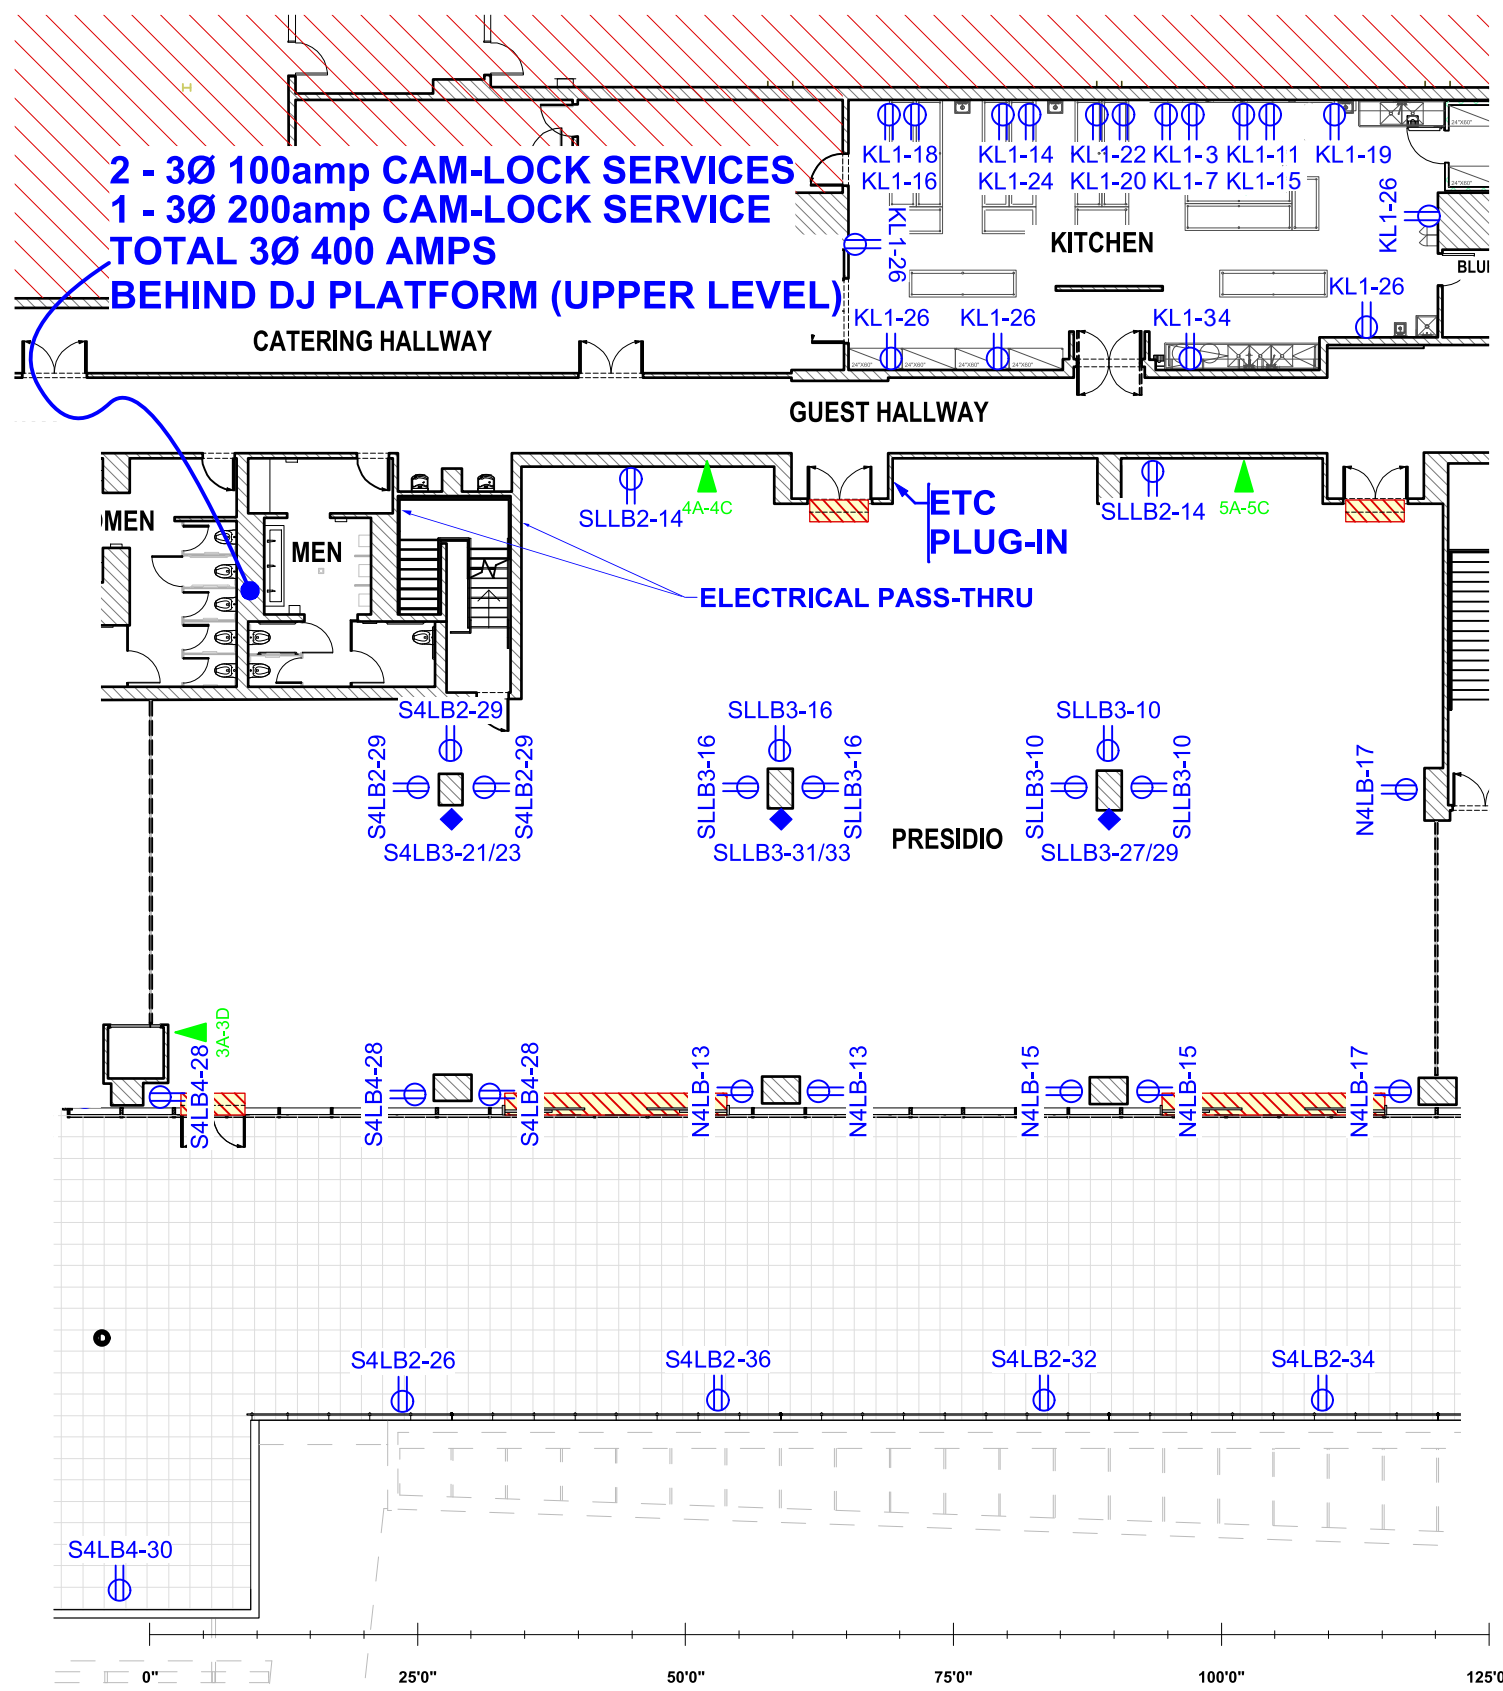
2 - 3Ø 100amp CAM-LOCK SERVICES
1 - 3Ø 200amp CAM-LOCK SERVICE
TOTAL 3Ø 400 AMPS
BEHIND DJ PLATFORM (UPPER LEVEL)

CATERING HALLWAY

KL1-18 KL1-16 KL1-14 KL1-24 KL1-22 KL1-20 KL1-3 KL1-7 KL1-11 KL1-15 KL1-19 KL1-26 KL1-26

KITCHEN

KL1-26 KL1-26 KL1-26 KL1-34

BLU

GUEST HALLWAY

MEN MEN

SLLB2-14 4A-4C

ETC PLUG-IN

SLLB2-14 5A-5C

ELECTRICAL PASS-THRU

S4LB2-29 S4LB2-29 S4LB2-29 S4LB3-21/23

SLLB3-16 SLLB3-16 SLLB3-16 SLLB3-31/33

PRESIDIO

SLLB3-10 SLLB3-10 SLLB3-10 SLLB3-27/29

N4LB-17

3A-3D S4LB4-28 S4LB4-28 S4LB4-28 N4LB-13 N4LB-13 N4LB-15 N4LB-15 N4LB-17

S4LB2-26 S4LB2-36 S4LB2-32 S4LB2-34

S4LB4-30

0" 25'0" 50'0" 75'0" 100'0" 125'0"